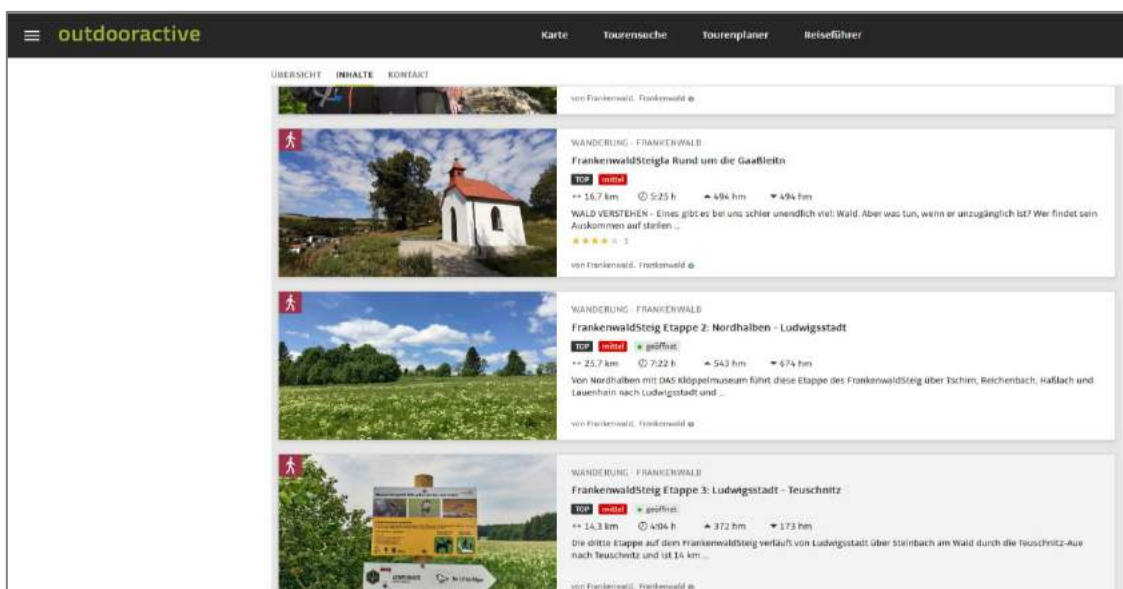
outdooractive

Karte Tourensuche Tourenplaner Reiseführer

ÜBERSICHT INHALTE KONTAKT

von Frankenwald, Frankenwald

WANDERUNG · FRANKENWALD
FrankenwaldSteigla Rund um die Gaaßleitn
TOP mittel
16,7 km 5:25 h 494 hm 494 hm
WALD VERSTEHEN - Eines gibt es bei uns schier unendlich viel: Wald. Aber was tun, wenn er unzugänglich ist? Wer findet sein Auskommen auf steilen ...
von Frankenwald, Frankenwald

WANDERUNG · FRANKENWALD
FrankenwaldSteig Etappe 2: Nordhalben - Ludwigsstadt
TOP mittel geöffnet
25,7 km 7:22 h 543 hm 674 hm
Von Nordhalben mit DAS Klöppelmuseum führt diese Etappe des FrankenwaldSteig über Tschirn, Reichenbach, Haßlach und Lauenhain nach Ludwigsstadt und ...
von Frankenwald, Frankenwald

WANDERUNG · FRANKENWALD
FrankenwaldSteig Etappe 3: Ludwigsstadt - Teuschnitz
TOP mittel geöffnet
14,3 km 4:04 h 372 hm 173 hm
Die dritte Etappe auf dem FrankenwaldSteig verläuft von Ludwigsstadt über Steinbach am Wald durch die Teuschnitz-Aue nach Teuschnitz und ist 14 km ...
von Frankenwald, Frankenwald